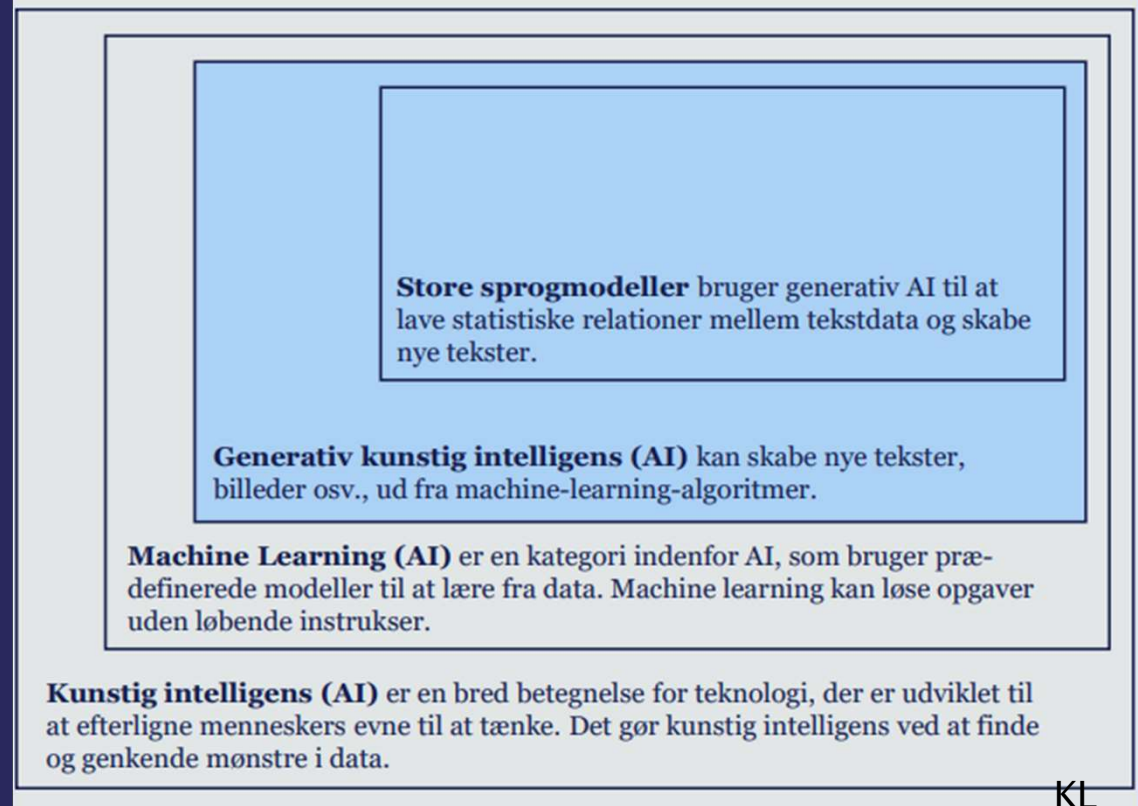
**Store sprogmodeller** bruger generativ AI til at lave statistiske relationer mellem tekstdata og skabe nye tekster.

**Generativ kunstig intelligens (AI)** kan skabe nye tekster, billeder osv., ud fra machine-learning-algoritmer.

**Machine Learning (AI)** er en kategori indenfor AI, som bruger prædefinerede modeller til at lære fra data. Machine learning kan løse opgaver uden løbende instrukser.

**Kunstig intelligens (AI)** er en bred betegnelse for teknologi, der er udviklet til at efterligne menneskers evne til at tænke. Det gør kunstig intelligens ved at finde og genkende mønstre i data.

KL